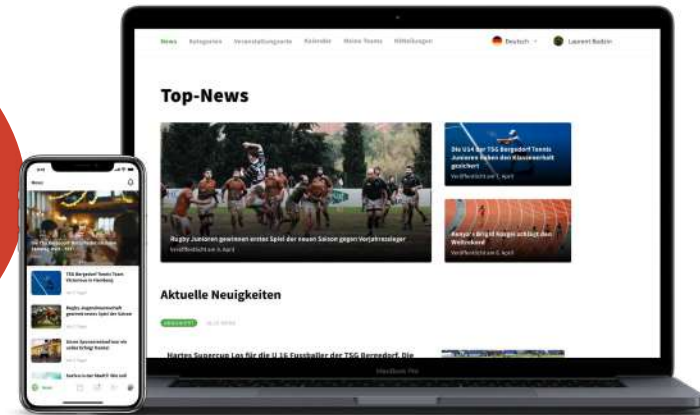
News Kategorien Veranstaltungsorte Kalender Meine Teams Mitteilungen

Deutsch

Laurent Bodzin

Top-News

Rugby Junioren gewinnen erstes Spiel der neuen Saison gegen Vorjahressieger

Veröffentlicht am 4. April

Die U14 der TSG Bergedorf Tennis Junioren haben den Klassenerhalt gesichert

Veröffentlicht am 1. April

Kenya's Brigid Kosgei schlägt den Weltrekord

Veröffentlicht am 2. April

Aktuelle Neuigkeiten

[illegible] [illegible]

Hartes Supercup Los für die U 16 Fussballer der TSG Bergedorf. Die

MacBook Pro

News

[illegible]

TSG Bergedorf Tennis Team Victorious in Hamburg

Rugby Jugendmannschaft gewinnt ersten Spiel der Saison

Einen Sponsorendeal aus ein voller Erfolg! Kontakt

Surfen in der Stadt?

News